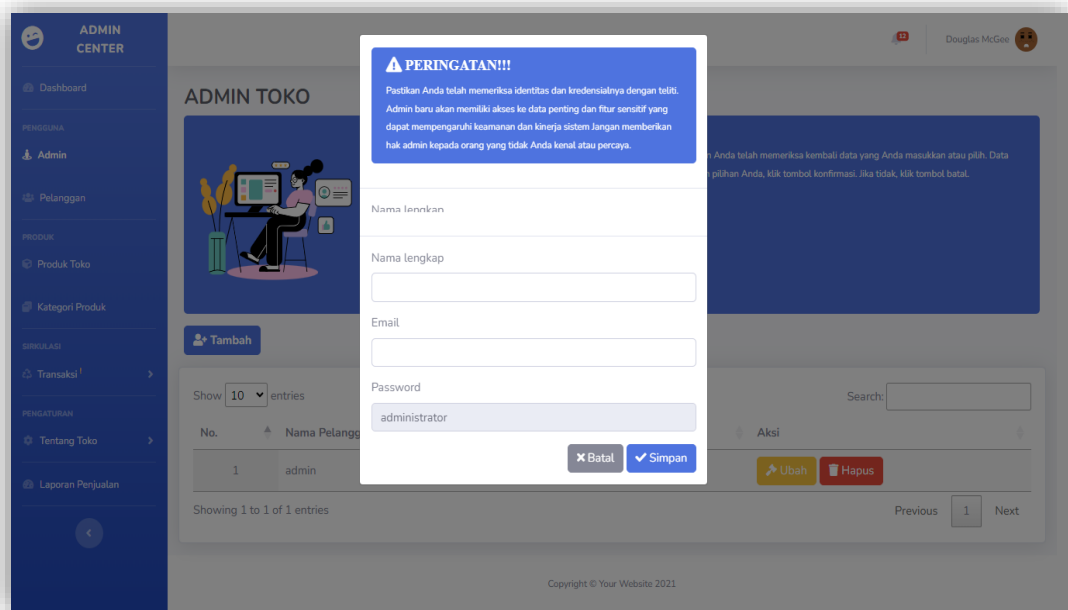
ADMIN CENTER

Dashboard

PENGGUNA

Admin

Pelanggan

PRODUK

Produk Toko

Kategori Produk

SIRKULASI

Transaksi !

PENGATURAN

Tentang Toko

Laporan Penjualan

12

Douglas McGee

ADMIN TOKO

n Anda telah memeriksa kembali data yang Anda masukkan atau pilih. Data n pilihan Anda, klik tombol konfirmasi. Jika tidak, klik tombol batal.

Tambah

Show 10 entries

Search:

| No. | Nama Pelangg | Aksi |
|---|---|---|
| 1 | admin | Ubah Hapus |

Showing 1 to 1 of 1 entries

Previous 1 Next

Copyright © Your Website 2021

PERINGATAN!!!

Pastikan Anda telah memeriksa identitas dan kredensialnya dengan teliti. Admin baru akan memiliki akses ke data penting dan fitur sensitif yang dapat mempengaruhi keamanan dan kinerja sistem Jangan memberikan hak admin kepada orang yang tidak Anda kenal atau percaya.

Nama lengkap

Nama lengkap

Email

Password

administrator

Batal Simpan